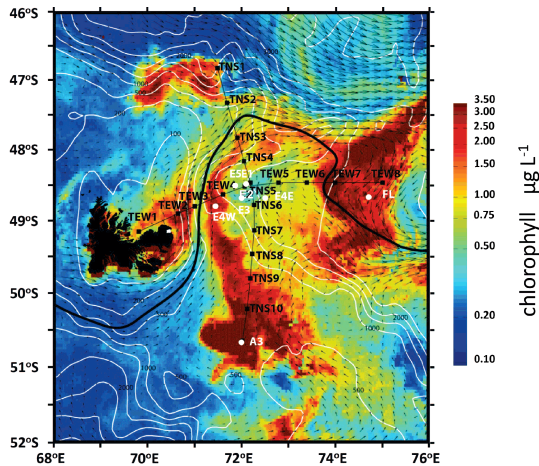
46°S
47°S
48°S
49°S
50°S
51°S
52°S
68°E
70°E
72°E
74°E
76°E
TNS1
TNS2
TNS3
TNS4
E5
E1
TEW4
NS5
E2
TEW5
E4E
TEW6
TEW7
TEW8
TTW3
TEW2
E4W
E3
TNS6
TEW1
F-L
TNS7
TNS8
TNS9
TNS10
A3
1000
500
200
100
2000
3.50
3.00
2.50
2.00
1.50
1.00
0.75
0.50
0.20
0.10
chlorophyll $\mu g\ L^{-1}$